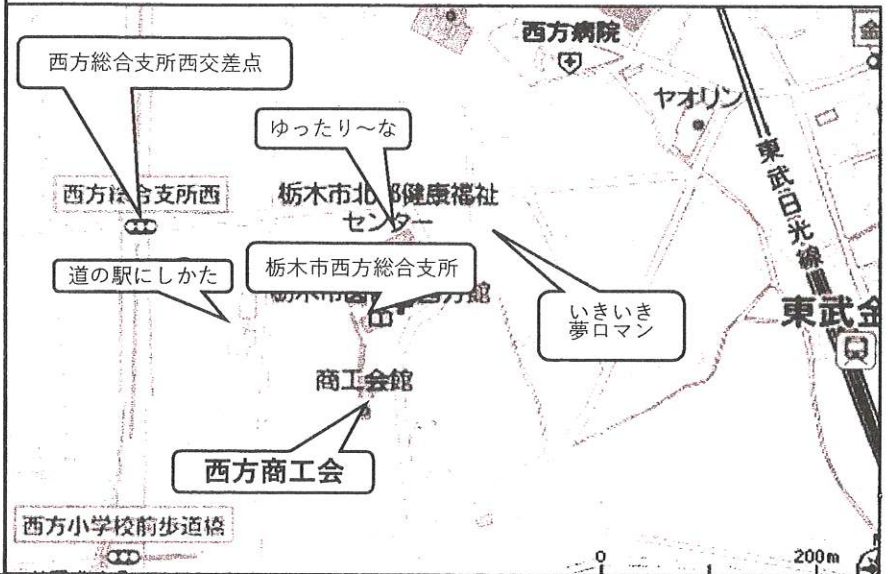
西方総合支所西交差点

西方病院

金

ヤオリン

ゆったり～な

東武日光線

西方総合支所西

栃木市北部健康福祉センター

栃木市西方総合支所

道の駅にしかた

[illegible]西方館

いきいき夢ロマン

東武金

商工会館

西方商工会

西方小学校前歩道橋

0

200m